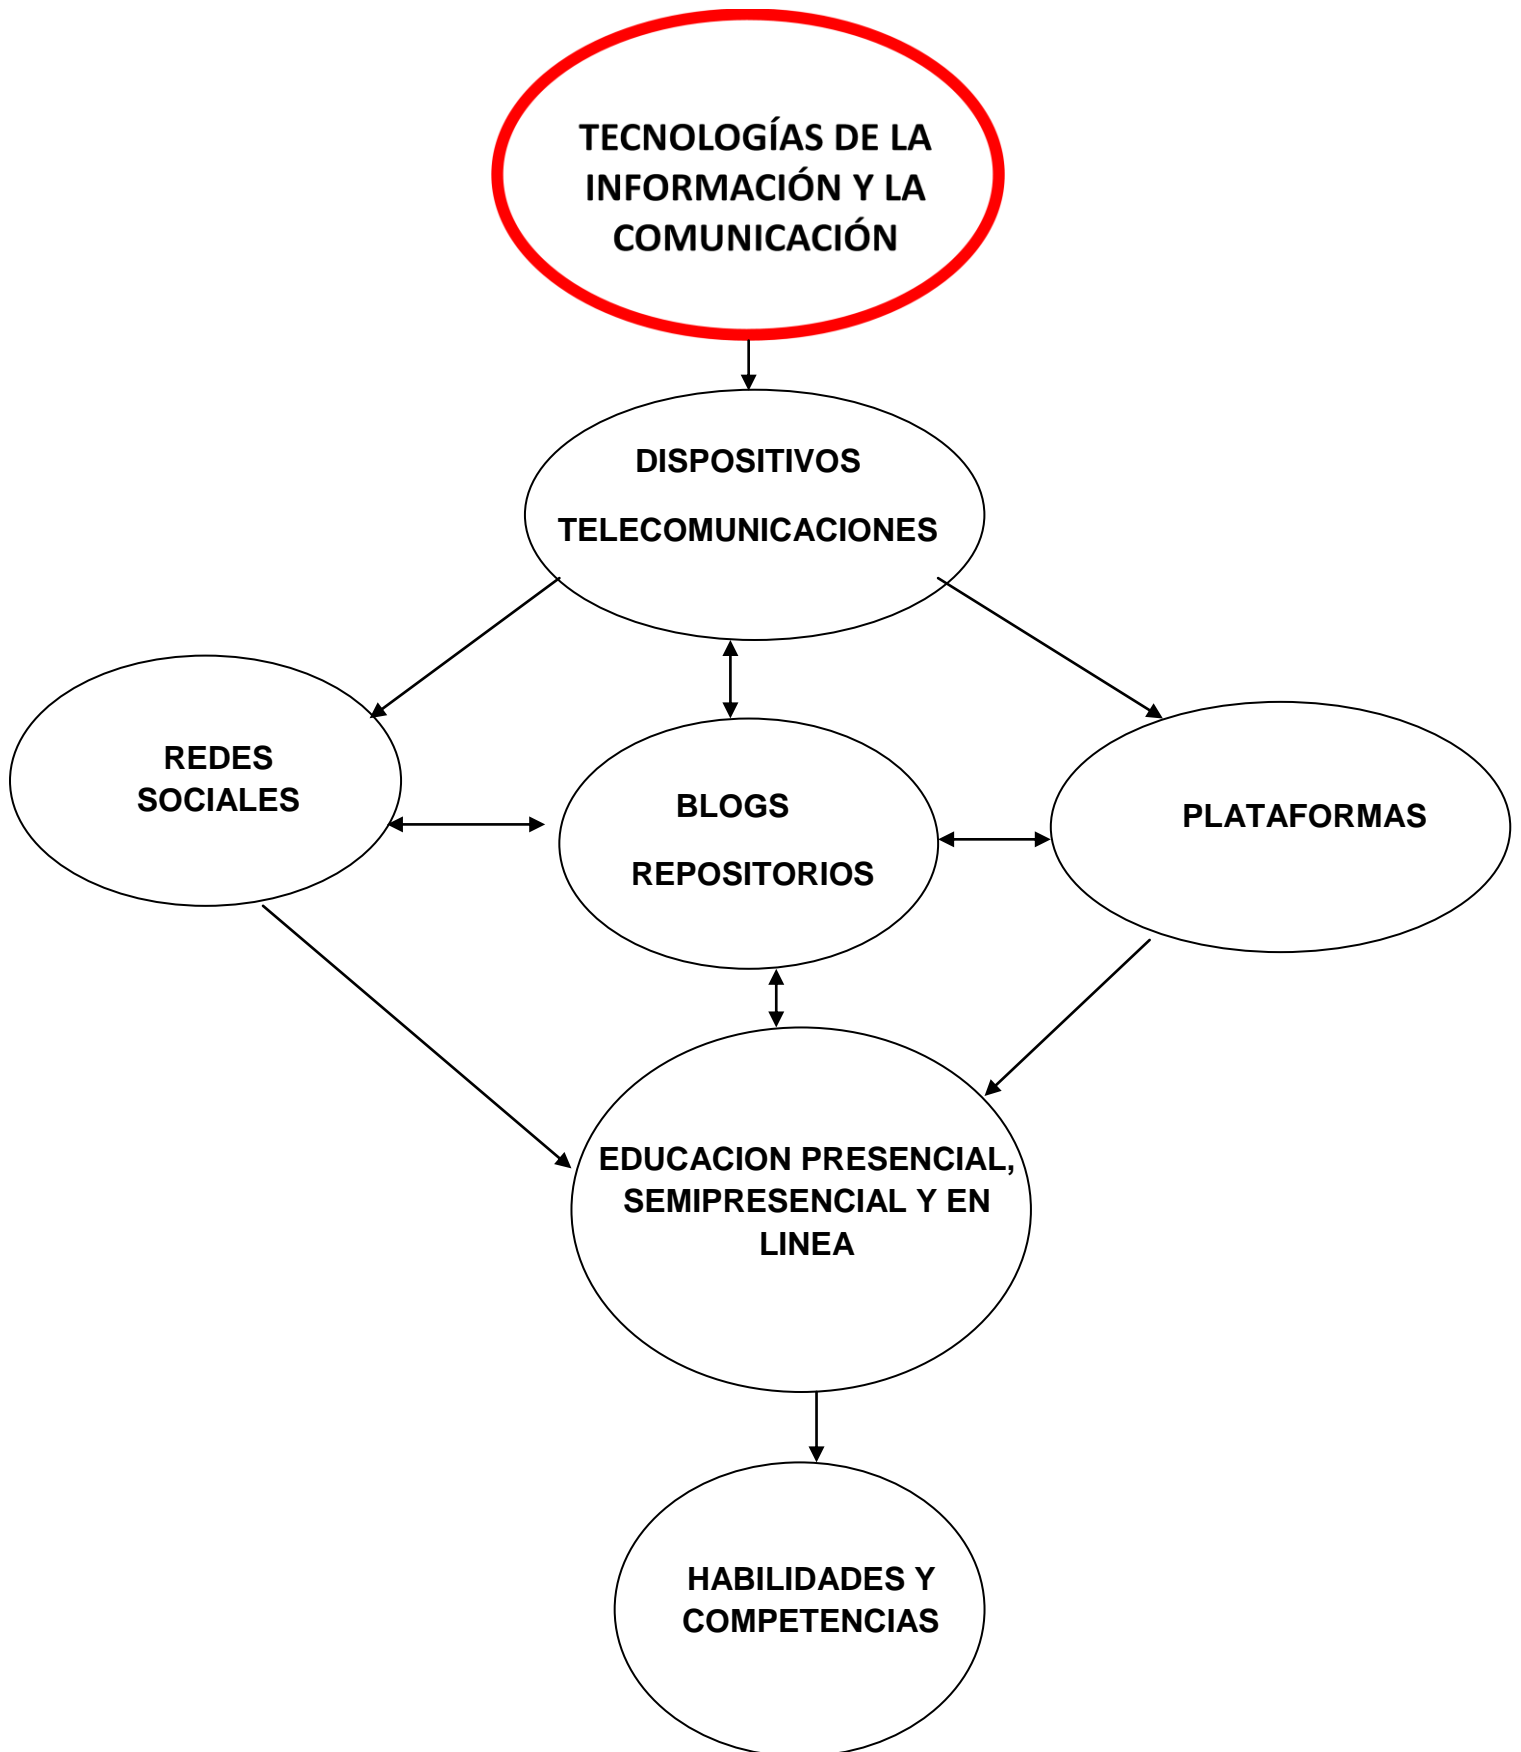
TECNOLOGÍAS DE LA INFORMACIÓN Y LA COMUNICACIÓN

DISPOSITIVOS

TELECOMUNICACIONES

REDES SOCIALES

BLOGS

REPOSITORIOS

PLATAFORMAS

EDUCACION PRESENCIAL, SEMIPRESENCIAL Y EN LINEA

HABILIDADES Y COMPETENCIAS